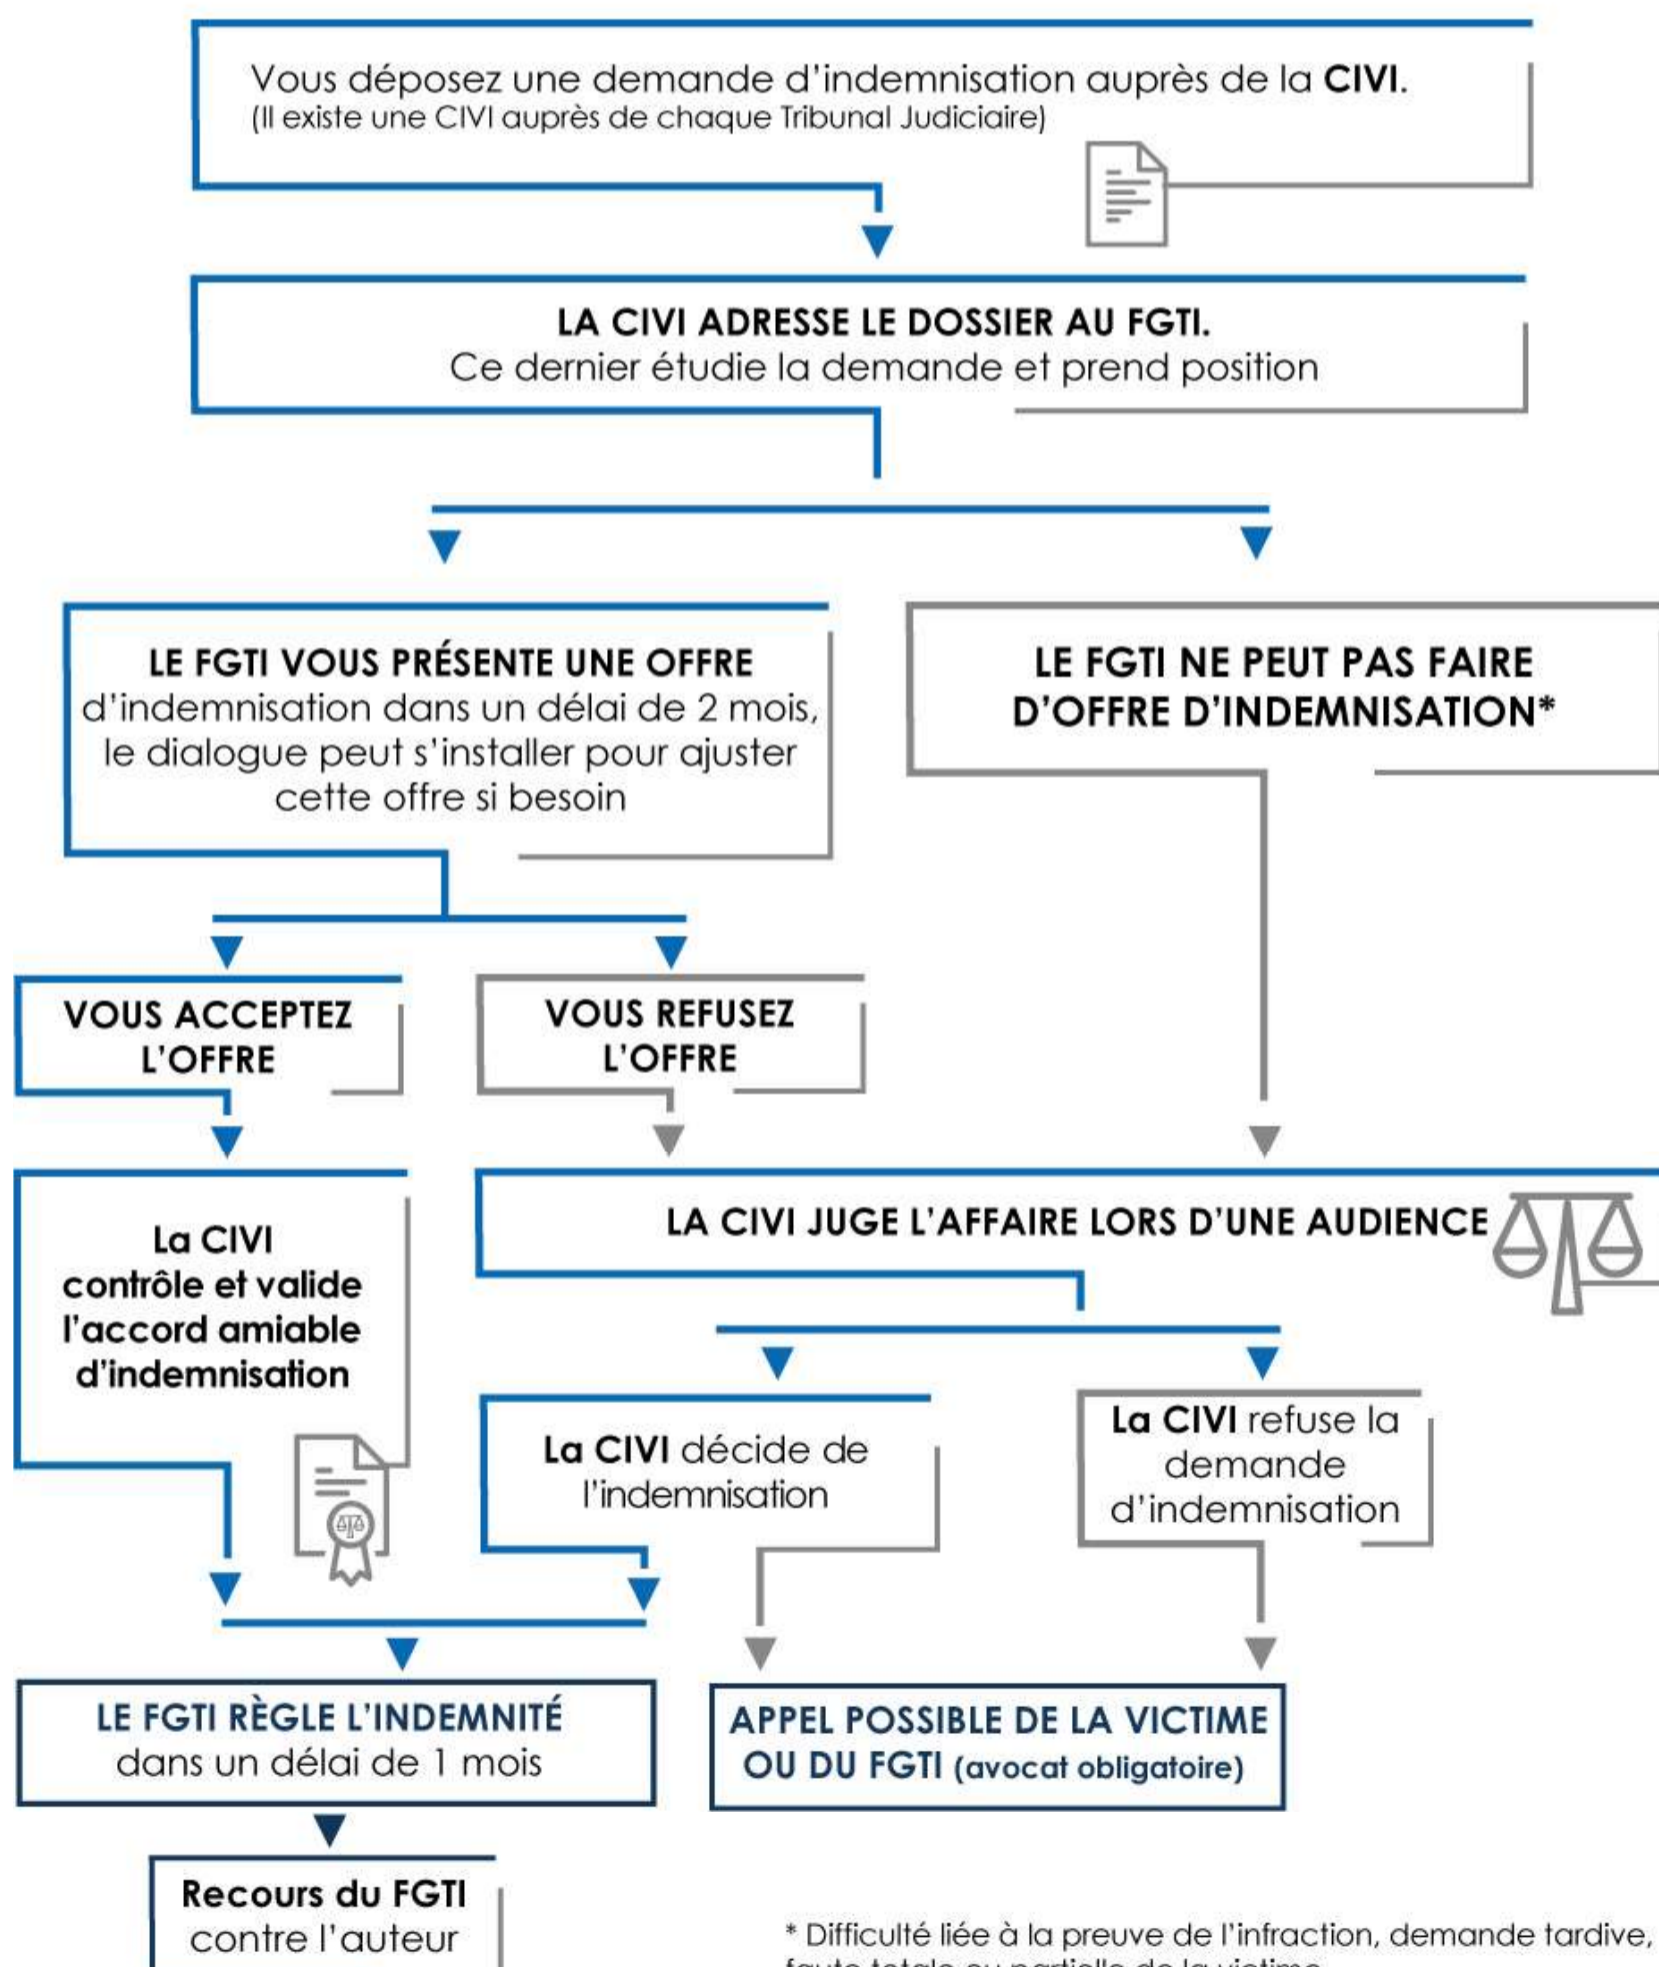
Vous déposez une demande d'indemnisation auprès de la **CIVI**.
(Il existe une CIVI auprès de chaque Tribunal Judiciaire)

LA CIVI ADRESSE LE DOSSIER AU FGTI.
Ce dernier étudie la demande et prend position

LE FGTI VOUS PRÉSENTE UNE OFFRE d'indemnisation dans un délai de 2 mois, le dialogue peut s'installer pour ajuster cette offre si besoin

LE FGTI NE PEUT PAS FAIRE D'OFFRE D'INDEMNISATION*

VOUS ACCEPTEZ L'OFFRE

VOUS REFUSEZ L'OFFRE

La CIVI contrôle et valide l'accord amiable d'indemnisation

LA CIVI JUGE L'AFFAIRE LORS D'UNE AUDIENCE

La CIVI décide de l'indemnisation

La CIVI refuse la demande d'indemnisation

LE FGTI RÈGLE L'INDEMNITÉ dans un délai de 1 mois

APPEL POSSIBLE DE LA VICTIME OU DU FGTI (avocat obligatoire)

Recours du FGTI contre l'auteur

* Difficulté liée à la preuve de l'infraction, demande tardive, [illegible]